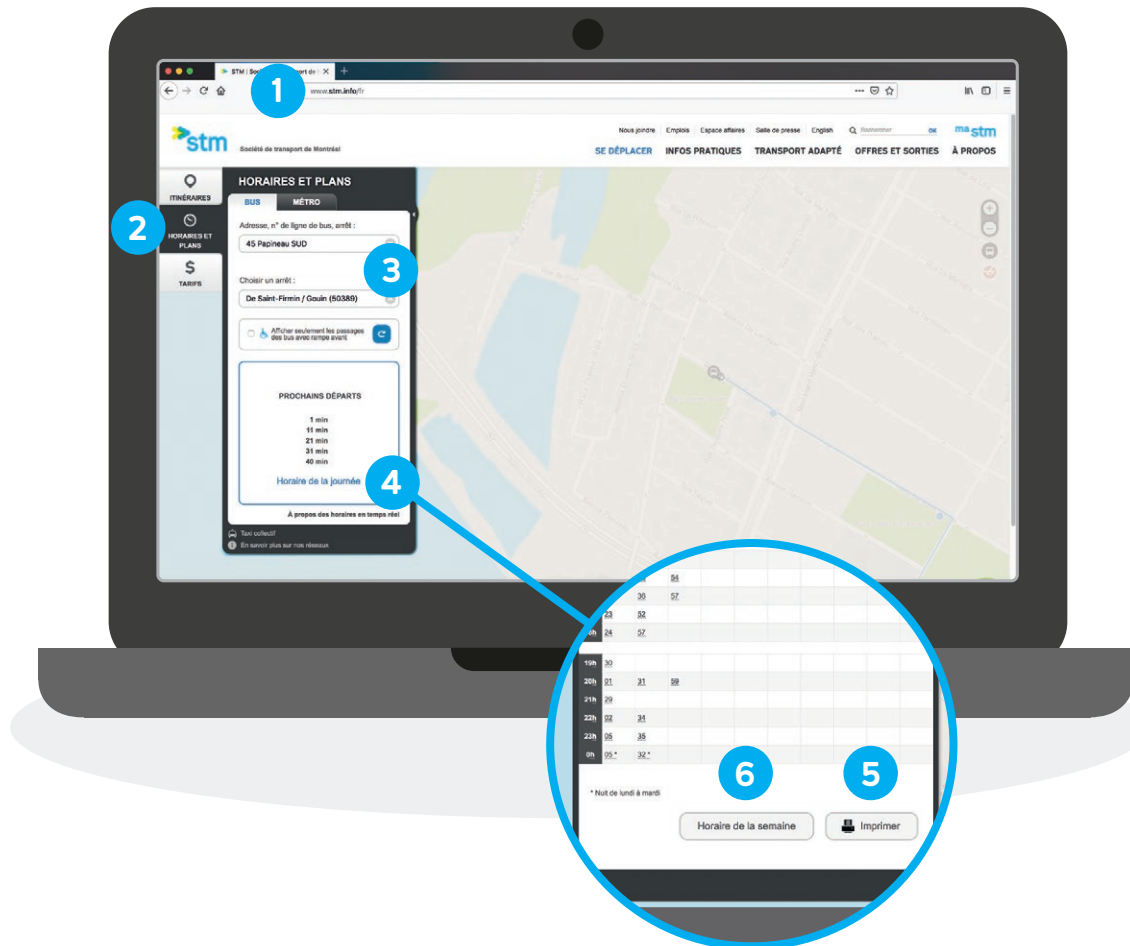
STM | Soc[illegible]ort de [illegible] ×

www.stm.info/fr

1

stm Société de transport de Montréal

Nous joindre | Emplois | Espace affaires | Salle de presse | English | Rechercher OK | ma stm

SE DÉPLACER INFOS PRATIQUES TRANSPORT ADAPTÉ OFFRES ET SORTIES À PROPOS

ITINÉRAIRES

2

HORAIRES ET PLANS

TARIFS

HORAIRES ET PLANS

BUS MÉTRO

Adresse, n° de ligne de bus, arrêt :

45 Papineau SUD

3

Choisir un arrêt :

De Saint-Firmin / Gouin (50389)

Afficher seulement les passages des bus avec rampe avant

PROCHAINS DÉPARTS

1 min
11 min
21 min
31 min
40 min

Horaire de la journée

4

À propos des horaires en temps réel

Taxi collectif

En savoir plus sur nos réseaux

| | | | |
|---|---|---|---|
| | | 54 | |
| | | 36 | 57 |
| | 23 | 52 | |
| h | 24 | 57 | |
| 19h | 30 | | |
| 20h | 01 | 31 | 59 |
| 21h | 29 | | |
| 22h | 02 | 34 | |
| 23h | 05 | 35 | |
| 0h | 05 * | 32 * | |

6 5

* Nuit de lundi à mardi

Horaire de la semaine

Imprimer